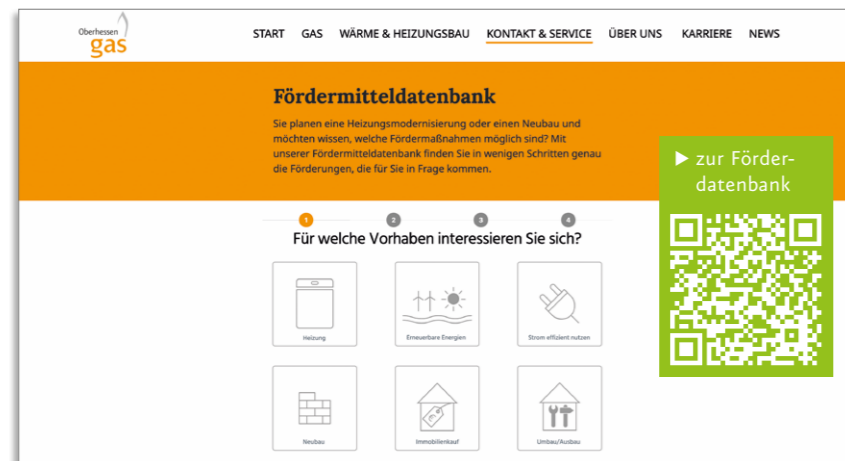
Oberhessen gas

START GAS WÄRME & HEIZUNGSBAU KONTAKT & SERVICE ÜBER UNS KARRIERE NEWS

Fördermitteldatenbank

Sie planen eine Heizungsmodernisierung oder einen Neubau und möchten wissen, welche Fördermaßnahmen möglich sind? Mit unserer Fördermitteldatenbank finden Sie in wenigen Schritten genau die Förderungen, die für Sie in Frage kommen.

▶ zur Förderdatenbank

1 2 3 4

Für welche Vorhaben interessieren Sie sich?

Heizung

Erneuerbare Energien

Strom effizient nutzen

Neubau

Immobilienkauf

Umbau/Ausbau